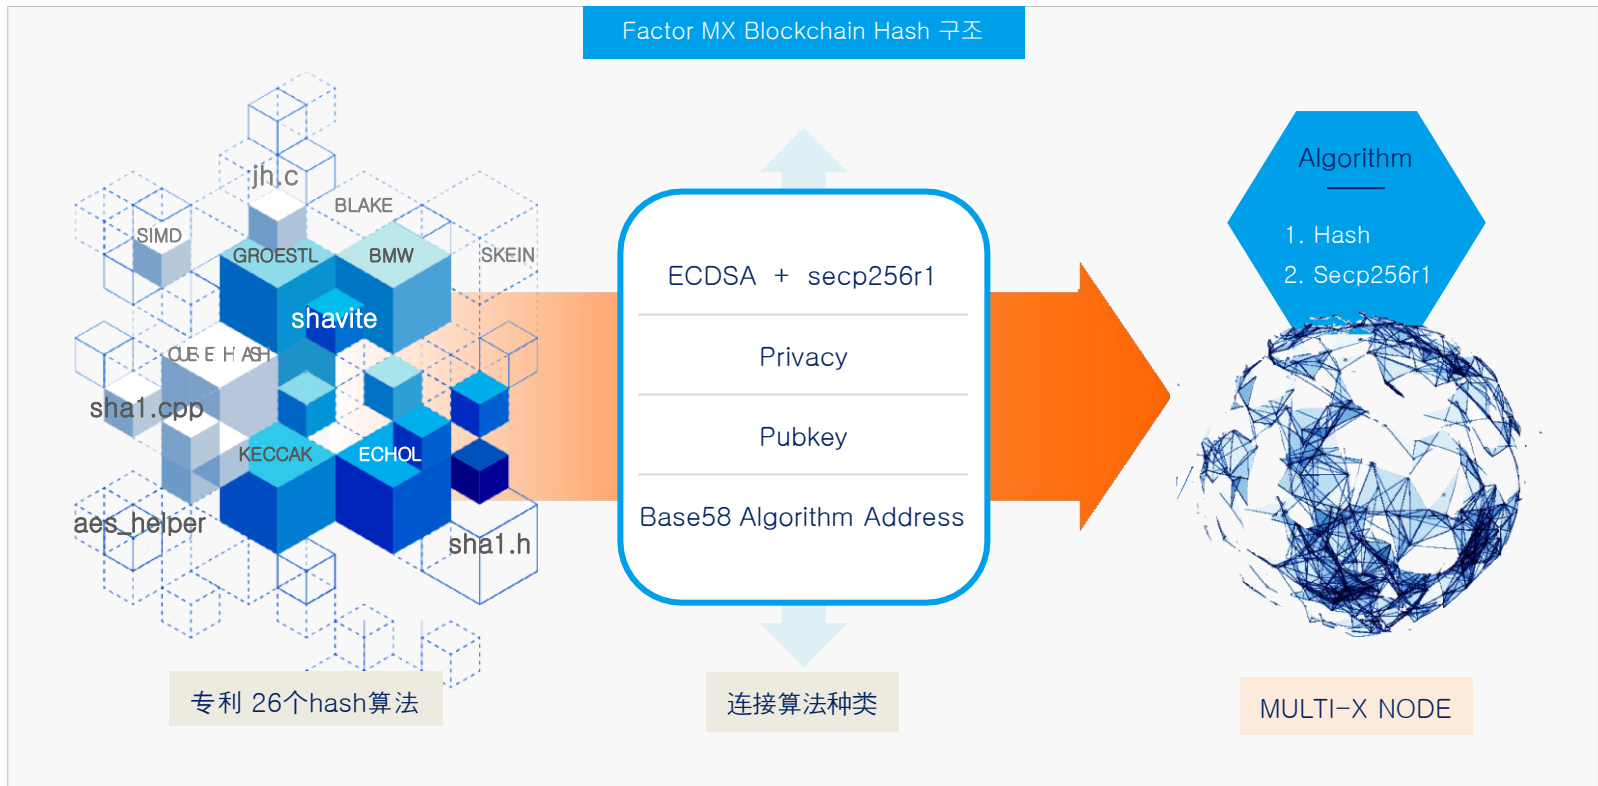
Factor MX Blockchain Hash 구조

jh.c

BLAKE

SIMD

GROESTL

BMW

SKEIN

shavite

CUBEHASH

sha1.cpp

KECCAK

ECHOL

aes_helper

sha1.h

ECDSA + secp256r1

Privacy

Pubkey

Base58 Algorithm Address

Algorithm

1. Hash

2. Secp256r1

专利 26个hash算法

连接算法种类

MULTI-X NODE